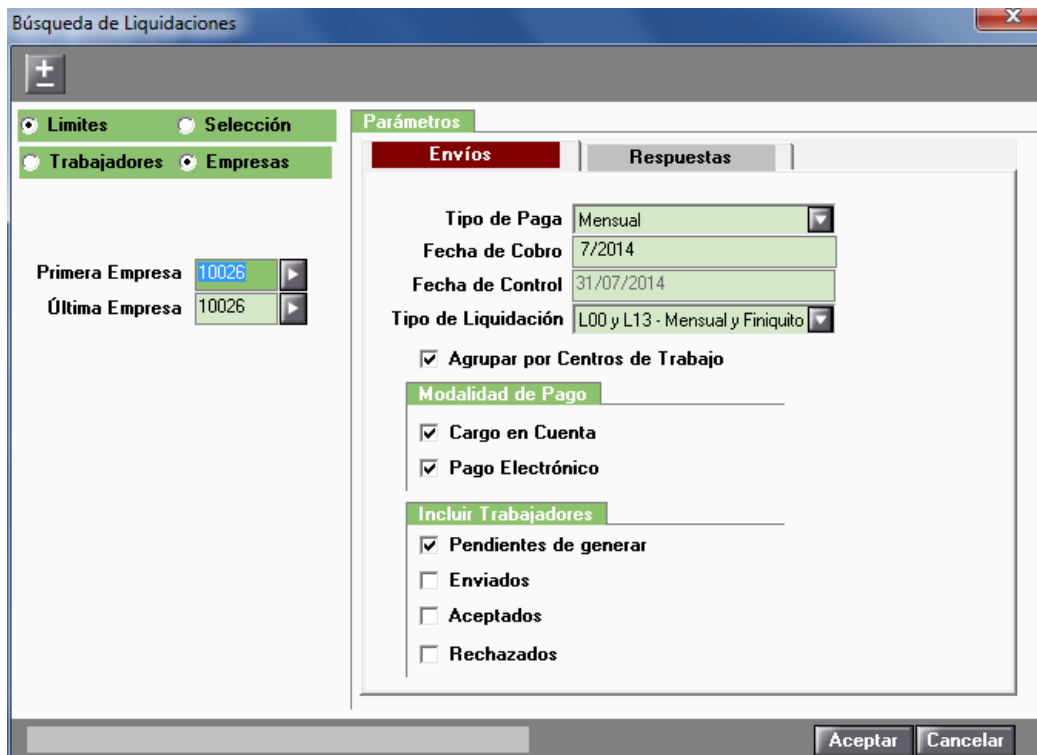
Búsqueda de Liquidaciones

X

±

Limites Selección

Trabajadores Empresas

Primera Empresa 10026

Última Empresa 10026

Parámetros

Envíos

Respuestas

Tipo de Paga Mensual

Fecha de Cobro 7/2014

Fecha de Control 31/07/2014

Tipo de Liquidación L00 y L13 - Mensual y Finiquito

Agrupar por Centros de Trabajo

Modalidad de Pago

Cargo en Cuenta

Pago Electrónico

Incluir Trabajadores

Pendientes de generar

Enviados

Aceptados

Rechazados

Aceptar Cancelar